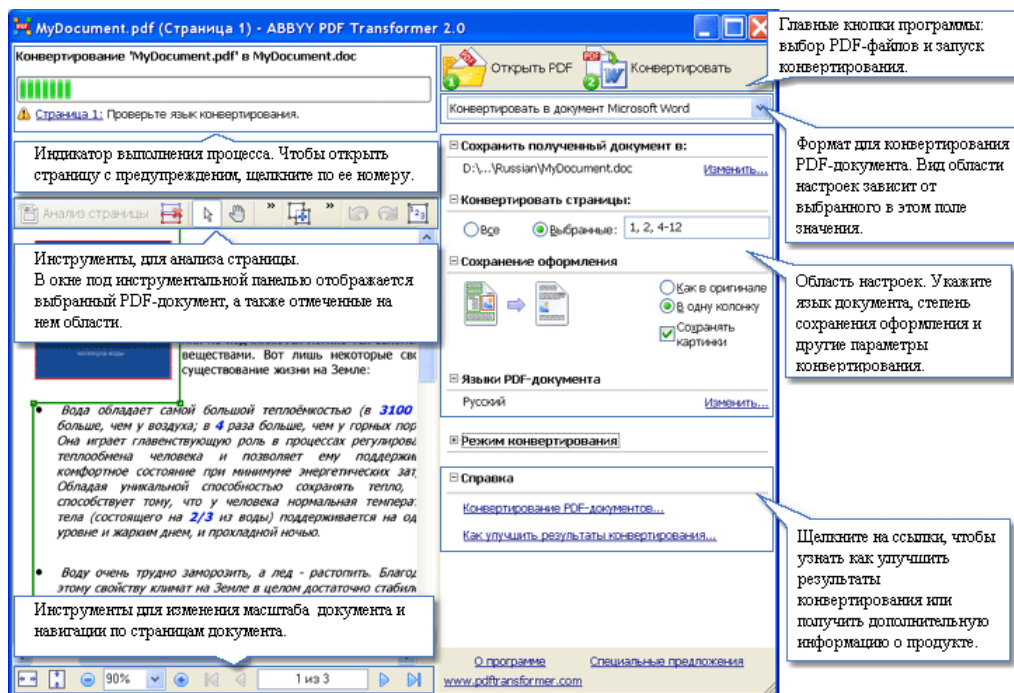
MyDocument.pdf (Страница 1) - ABBYY PDF Transformer 2.0

Главные кнопки программы: выбор PDF-файлов и запуск конвертирования.

Конвертирование 'MyDocument.pdf' в MyDocument.doc

Страница 1: Проверьте язык конвертирования.

Индикатор выполнения процесса. Чтобы открыть страницу с предупреждением, щелкните по ее номеру.

Анализ страницы

Инструменты, для анализа страницы.
В окне под инструментальной панелью отображается выбранный PDF-документ, а также отмеченные на нем области.

веществами. Вот лишь некоторые сво существование жизни на Земле:

Вода обладает самой большой теплоёмкостью (в 3100 больше, чем у воздуха; в 4 раза больше, чем у горных пор Она играет главенствующую роль в процессах регулирова теплообмена человека и позволяет ему поддержи комфортное состояние при минимуме энергетических зат Обладая уникальной способностью сохранять тепло, способствует тому, что у человека нормальная температ тела (состоящего на 2/3 из воды) поддерживается на од уровне и жарким днем, и прохладной ночью.

Воду очень трудно заморозить, а лед - растопить. Благод этому свойству климат на Земле в целом достаточно стабил

Инструменты для изменения масштаба документа и навигации по страницам документа.

90%

1 из 3

Открыть PDF

Конвертировать

Конвертировать в документ Microsoft Word

Формат для конвертирования PDF-документа. Вид области настроек зависит от выбранного в этом поле значения.

Сохранить полученный документ в:

D:\...\Russian\MyDocument.doc

Изменить...

Конвертировать страницы:

Все

Выбранные: 1, 2, 4-12

Сохранение оформления

Как в оригинале

В одну колонку

Сохранять картинки

Область настроек. Укажите язык документа, степень сохранения оформления и другие параметры конвертирования.

Языки PDF-документа

Русский

Изменить...

Режим конвертирования

Справка

Конвертирование PDF-документов...

Как улучшить результаты конвертирования...

Щелкните на ссылки, чтобы узнать как улучшить результаты конвертирования или получить дополнительную информацию о продукте.

О программе

Специальные предложения

www.pdftransformer.com